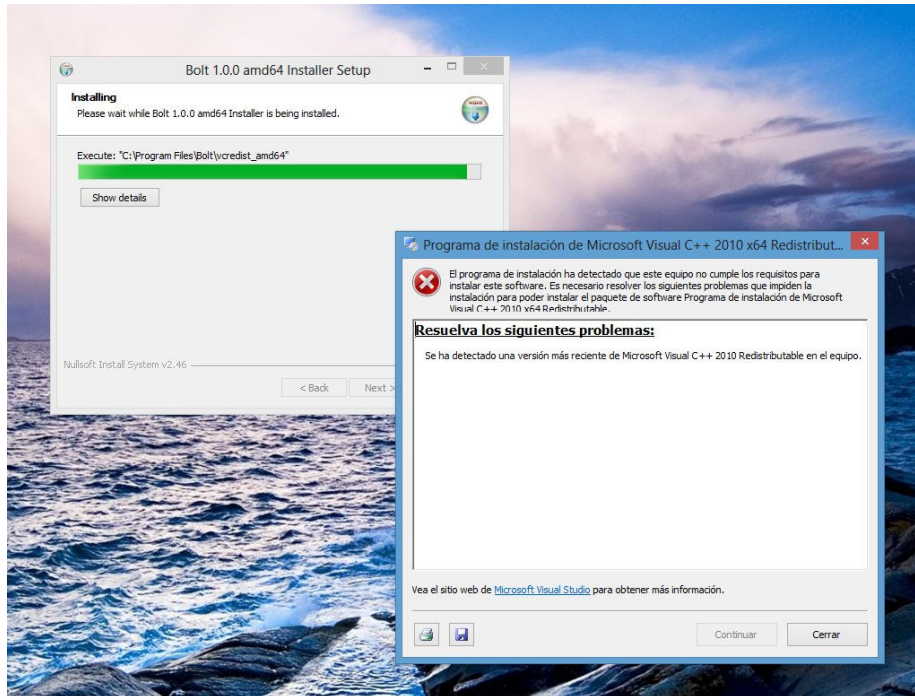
Bolt 1.0.0 amd64 Installer Setup

Installing
Please wait while Bolt 1.0.0 amd64 Installer is being installed.

Execute: "C:\Program Files\Bolt\vcredist_amd64"

Show details

Nullsoft Install System v2.46

< Back

Next >

Programa de instalación de Microsoft Visual C++ 2010 x64 Redistribut...

El programa de instalación ha detectado que este equipo no cumple los requisitos para instalar este software. Es necesario resolver los siguientes problemas que impiden la instalación para poder instalar el paquete de software Programa de instalación de Microsoft Visual C++ 2010 x64 Redistributable.

Resuelva los siguientes problemas:

Se ha detectado una versión más reciente de Microsoft Visual C++ 2010 Redistributable en el equipo.

Vea el sitio web de Microsoft Visual Studio para obtener más información.

Continuar

Cerrar